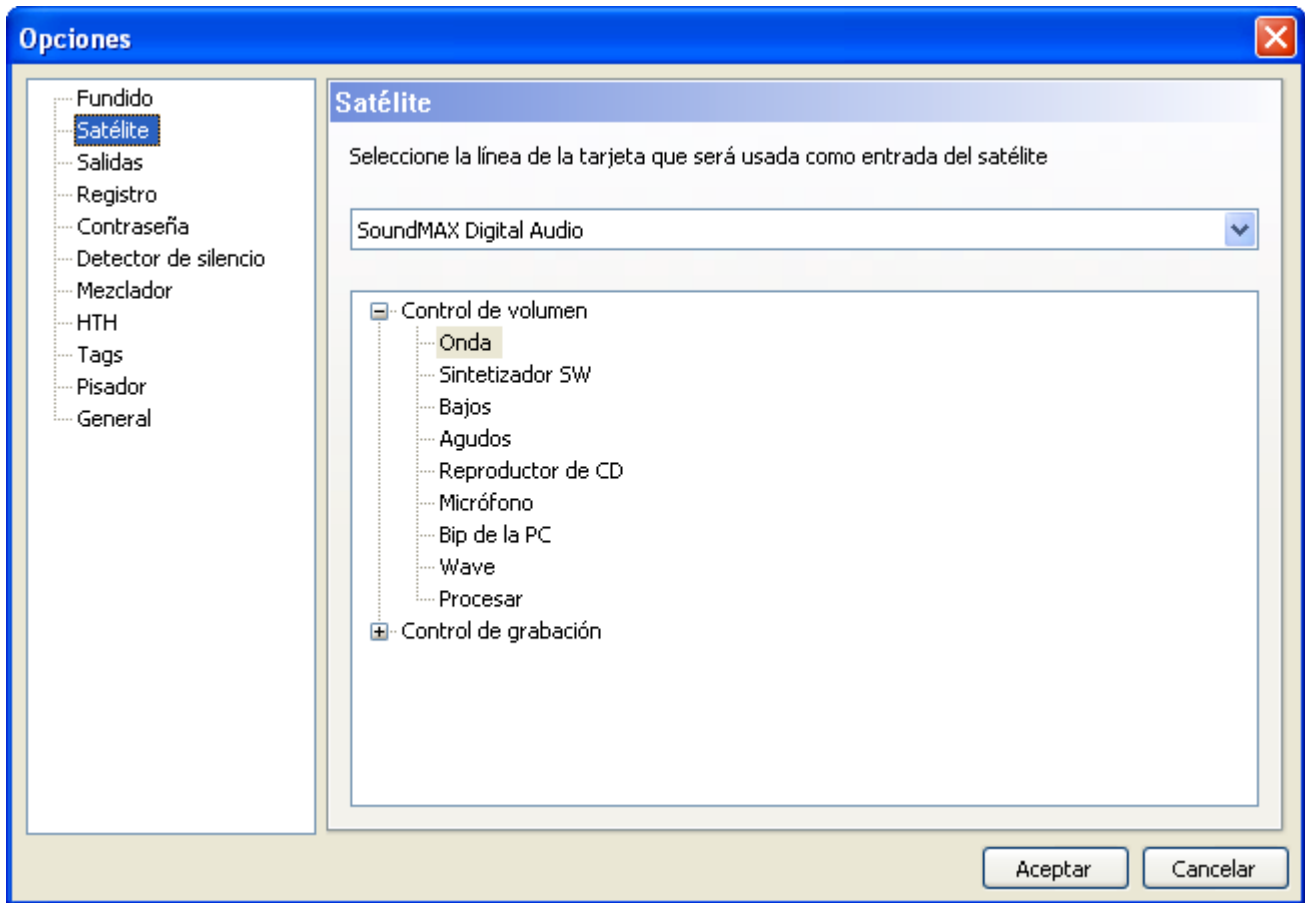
Opciones

Fundido
Satélite
Salidas
Registro
Contraseña
Detector de silencio
Mezclador
HTH
Tags
Pisador
General

Satélite

Seleccione la línea de la tarjeta que será usada como entrada del satélite

SoundMAX Digital Audio

Control de volumen
Onda
Sintetizador SW
Bajos
Agudos
Reproductor de CD
Micrófono
Bip de la PC
Wave
Procesar
Control de grabación

Aceptar
Cancelar